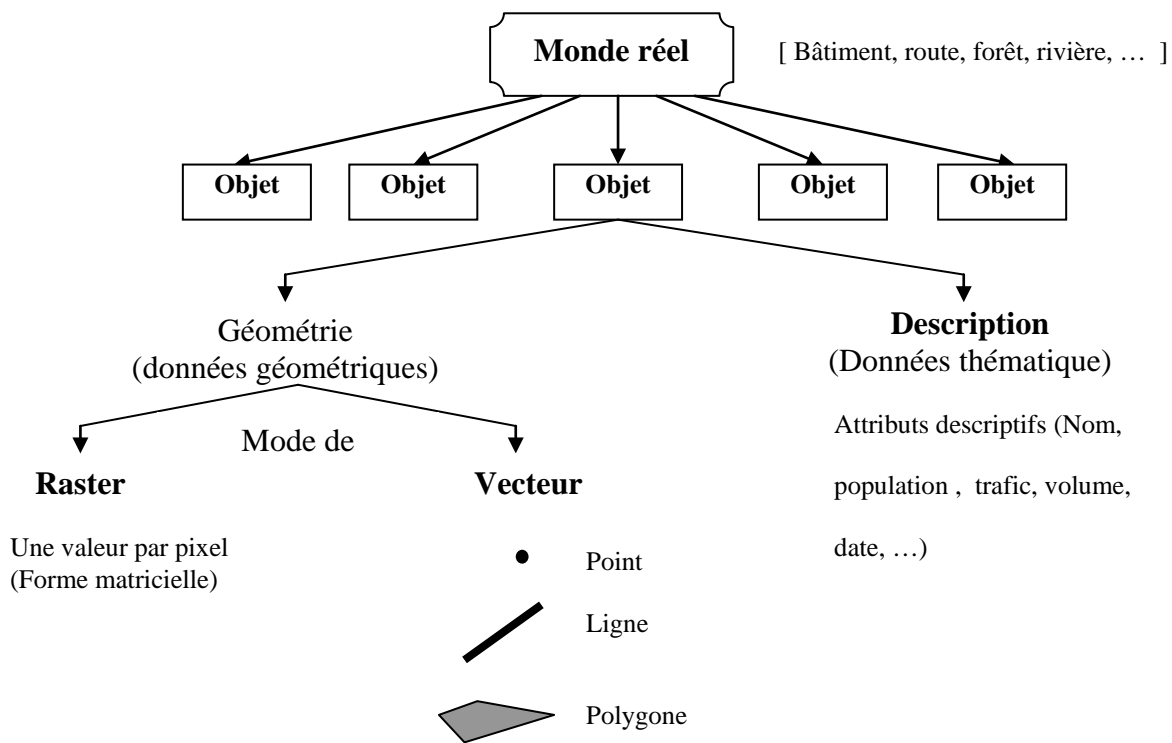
Monde réel

[ Bâtiment, route, forêt, rivière, … ]

Objet

Objet

Objet

Objet

Objet

Géométrie
(données géométriques)

Description
(Données thématique)

Mode de

Raster

Vecteur

Attributs descriptifs (Nom, population , trafic, volume, date, …)

Une valeur par pixel
(Forme matricielle)

Point

Ligne

Polygone